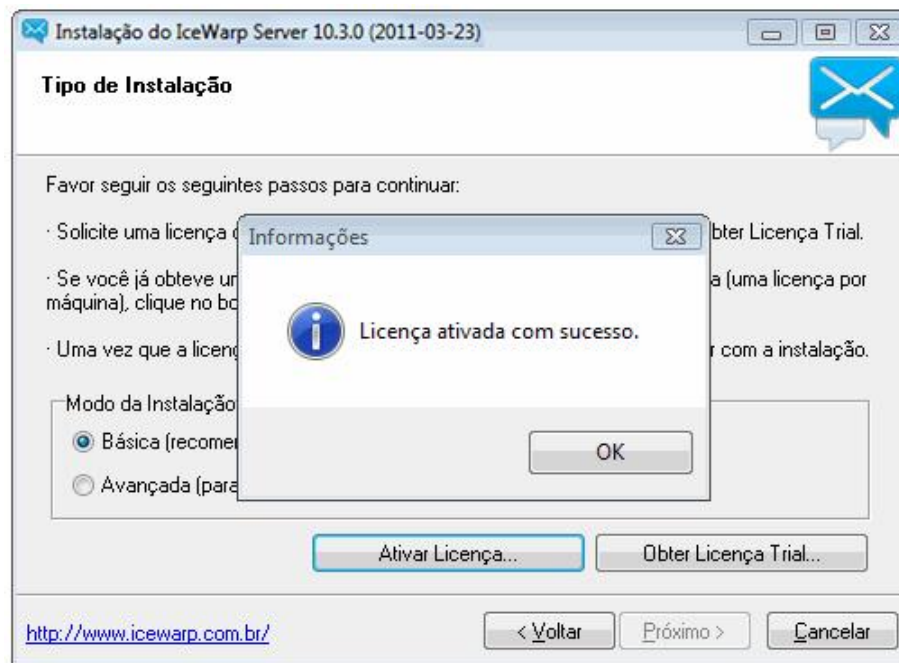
Instalação do IceWarp Server 10.3.0 (2011-03-23)

Tipo de Instalação

Favor seguir os seguintes passos para continuar:

· Solicite uma licença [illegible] bter Licença Trial.

· Se você já obteve u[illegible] a (uma licença por máquina), clique no bo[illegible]

· Uma vez que a licen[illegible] r com a instalação.

Modo da Instalação
Básica (recome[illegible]
Avançada (para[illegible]

Informações

Licença ativada com sucesso.

OK

Ativar Licença...
Obter Licença Trial...

http://www.icewarp.com.br/
< Voltar
Próximo >
Cancelar